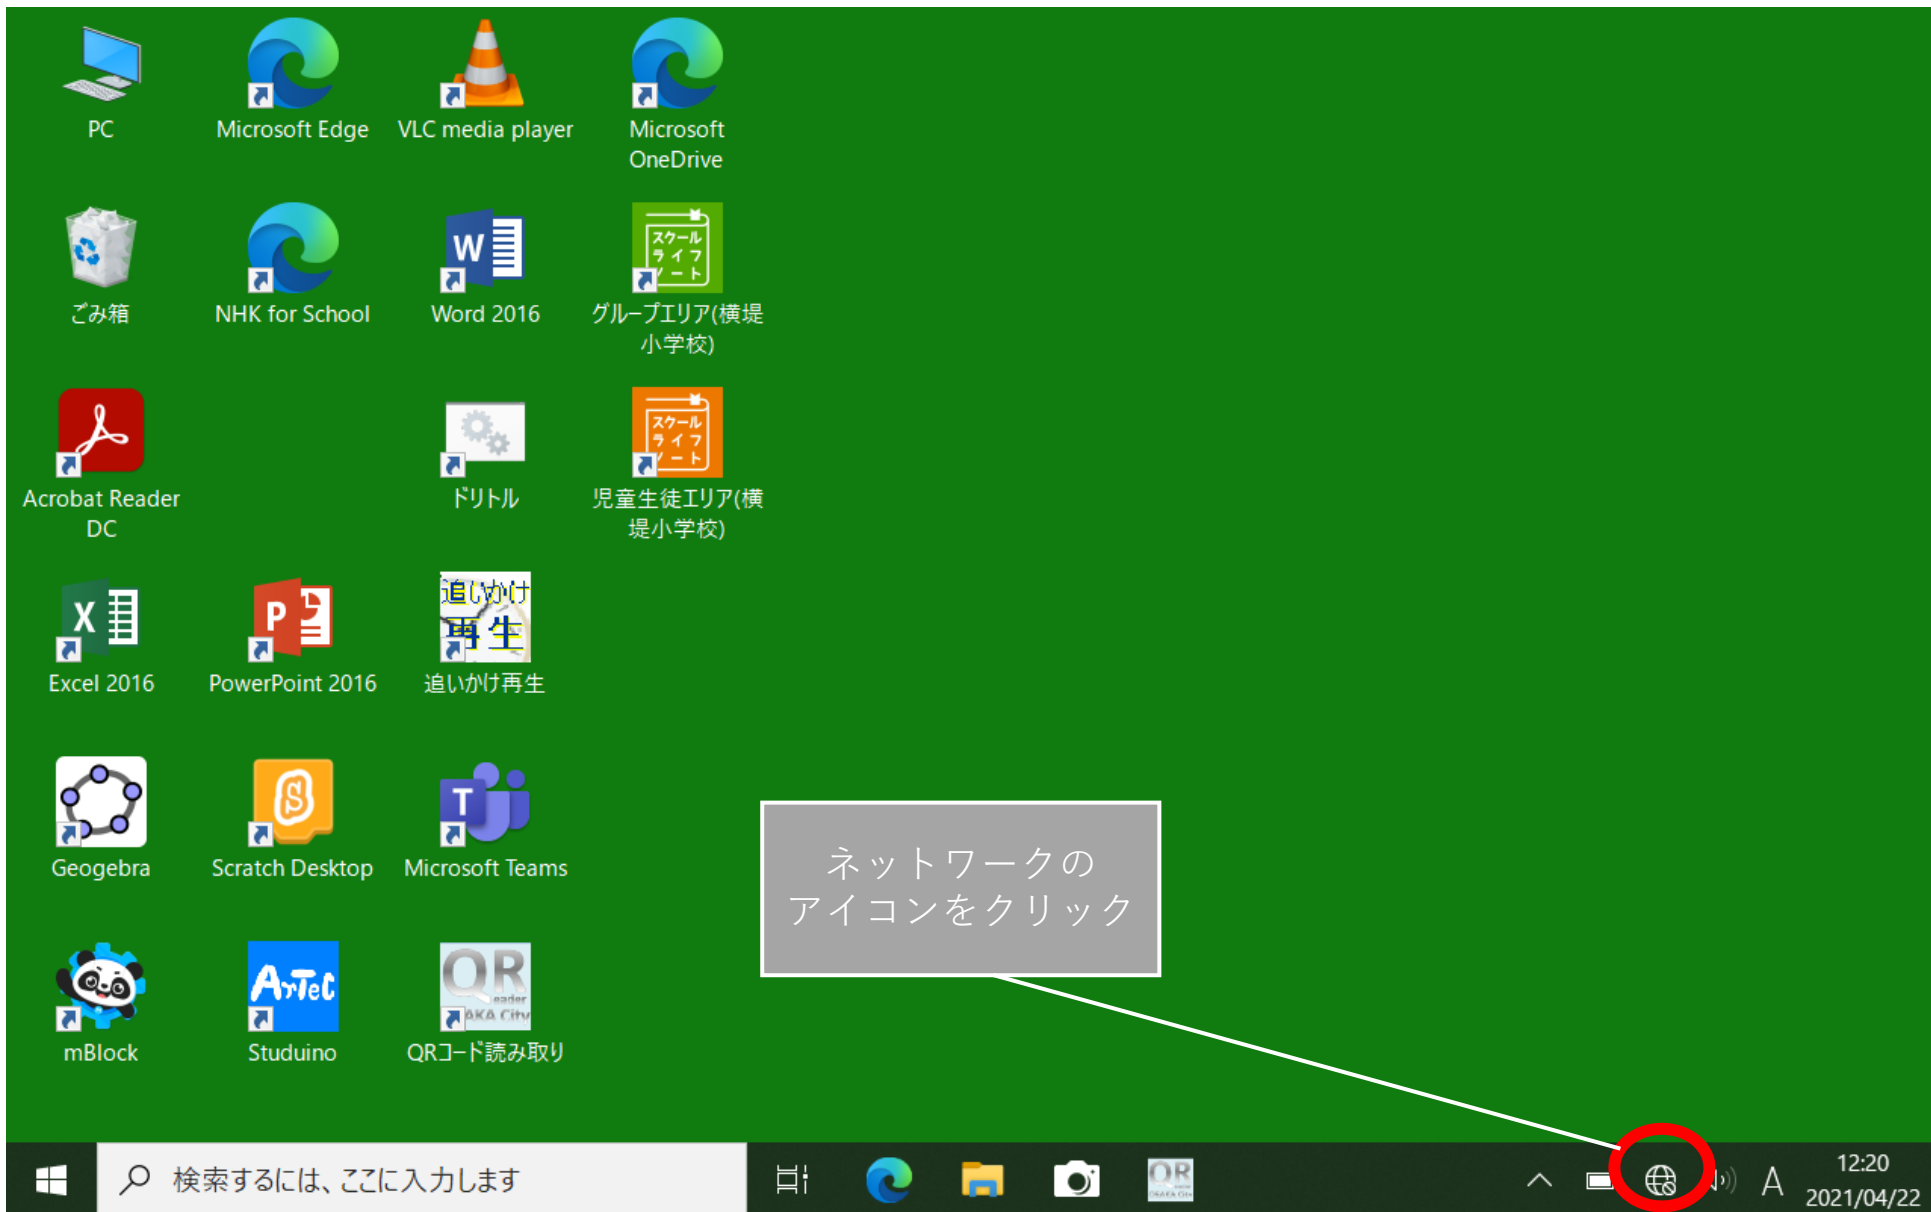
PC

Microsoft Edge

VLC media player

Microsoft OneDrive

ごみ箱

NHK for School

Word 2016

スクールライフノート

グループエリア(横堤小学校)

Acrobat Reader DC

ドリトル

スクールライフノート

児童生徒エリア(横堤小学校)

Excel 2016

PowerPoint 2016

追いかけ再生

追いかけ再生

Geogebra

Scratch Desktop

Microsoft Teams

ネットワークのアイコンをクリック

mBlock

ArTeC

Studuino

QR

QRコード読み取り

検索するには、ここに入力します

A

12:20
2021/04/22